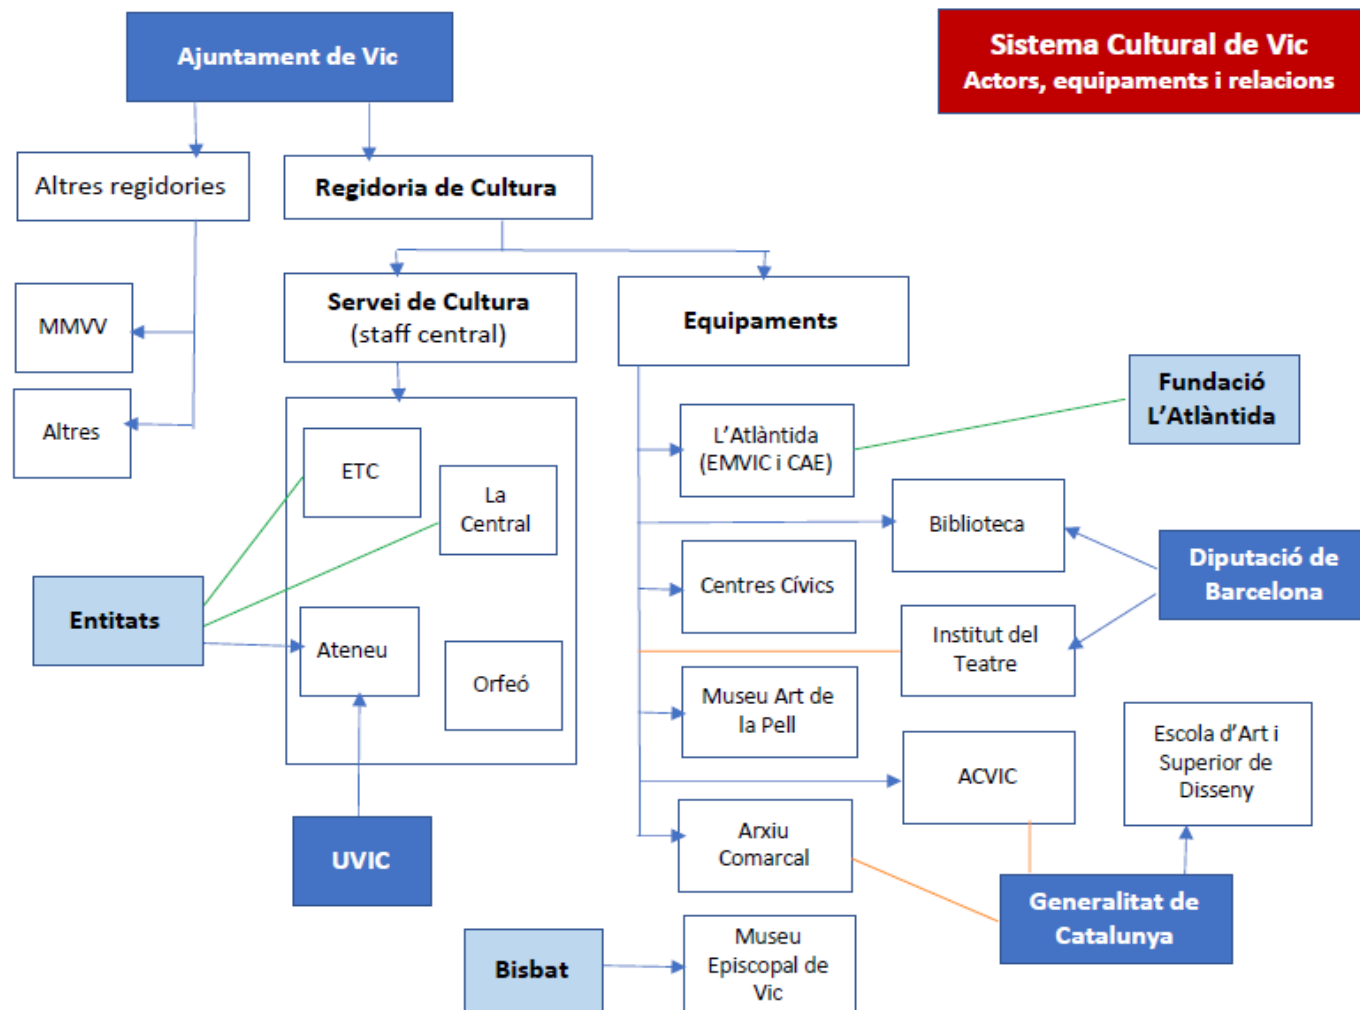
Ajuntament de Vic

Sistema Cultural de Vic
Actors, equipaments i relacions

Altres regidories

Regidoria de Cultura

MMVV

Altres

Servei de Cultura
(staff central)

Equipaments

Fundació L'Atlàntida

ETC

La Central

L'Atlàntida (EMVIC i CAE)

Biblioteca

Diputació de Barcelona

Entitats

Centres Cívics

Ateneu

Orfeó

Institut del Teatre

Museu Art de la Pell

Escola d'Art i Superior de Disseny

ACVIC

UVIC

Arxiu Comarcal

Generalitat de Catalunya

Bisbat

Museu Episcopal de Vic